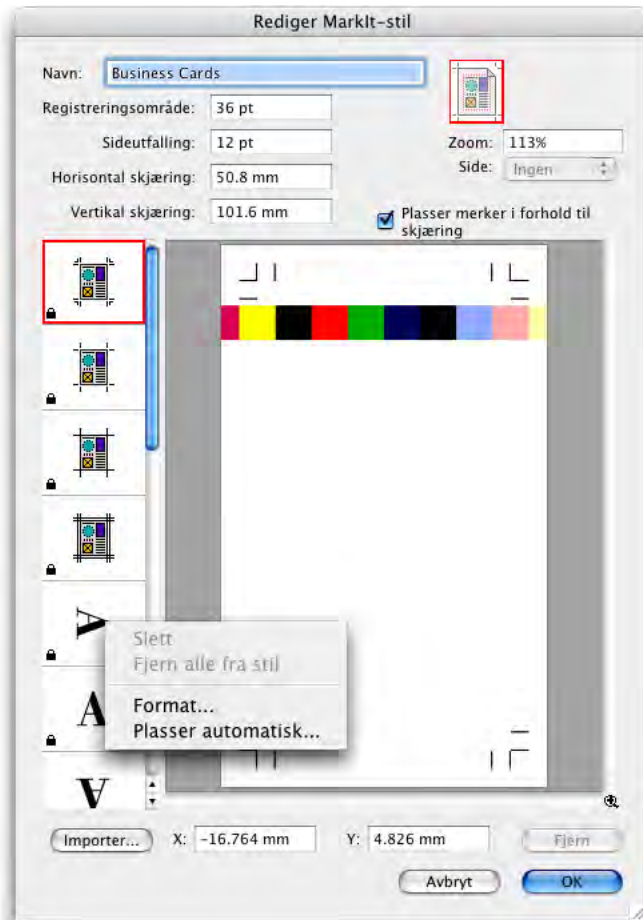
Rediger MarkIt-stil

Navn: Business Cards

Registreringsområde: 36 pt

Sideutfalling: 12 pt

Horisontal skjæring: 50.8 mm

Vertikal skjæring: 101.6 mm

Zoom: 113%

Side: Ingen

Plasser merker i forhold til skjæring

Slett
Fjern alle fra stil
Format...
Plasser automatisk...

Importer...

X: -16.764 mm

Y: 4.826 mm

Fjern

Avbryt

OK